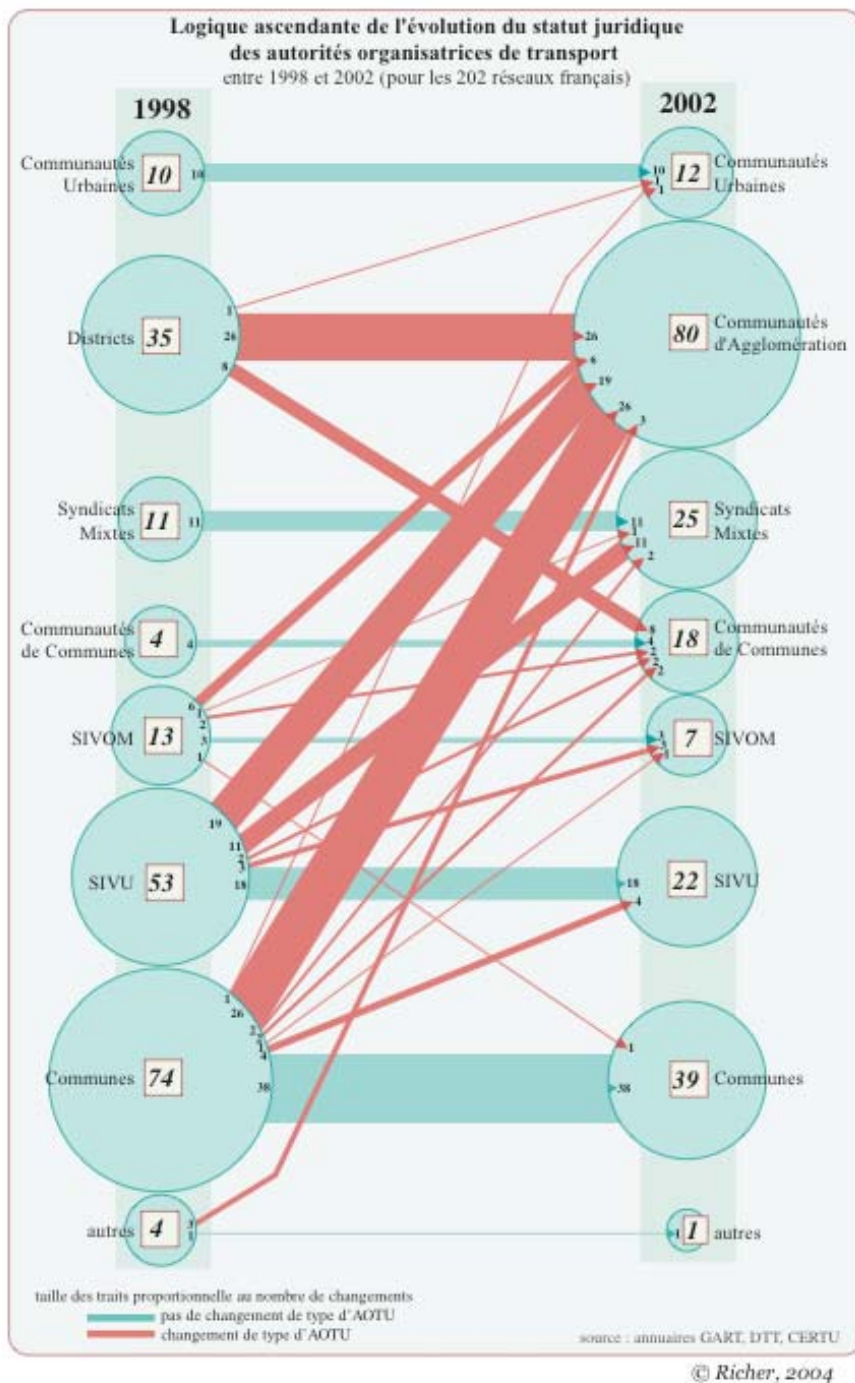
Logique ascendante de l'évolution du statut juridique des autorités organisatrices de transport
entre 1998 et 2002 (pour les 202 réseaux français)

1998

2002

Communautés Urbaines 10 10

Districts 35 1 26 8

Syndicats Mixtes 11 11

Communautés de Communes 4 4

SIVOM 13 6 1 2 3 1

SIVU 53 19 11 2 3 18

Communes 74 1 26 2 3 4 38

autres 4 3 1

10 1 12 Communautés Urbaines

26 8 19 26 3 80 Communautés d'Agglomération

11 1 11 2 25 Syndicats Mixtes

8 4 2 2 2 18 Communautés de Communes

3 1 7 SIVOM

18 4 22 SIVU

1 38 39 Communes

1 1 autres

taille des traits proportionnelle au nombre de changements
pas de changement de type d'AOTU
changement de type d'AOTU

source : annuaires GART, DTT, CERTU

© Richer, 2004